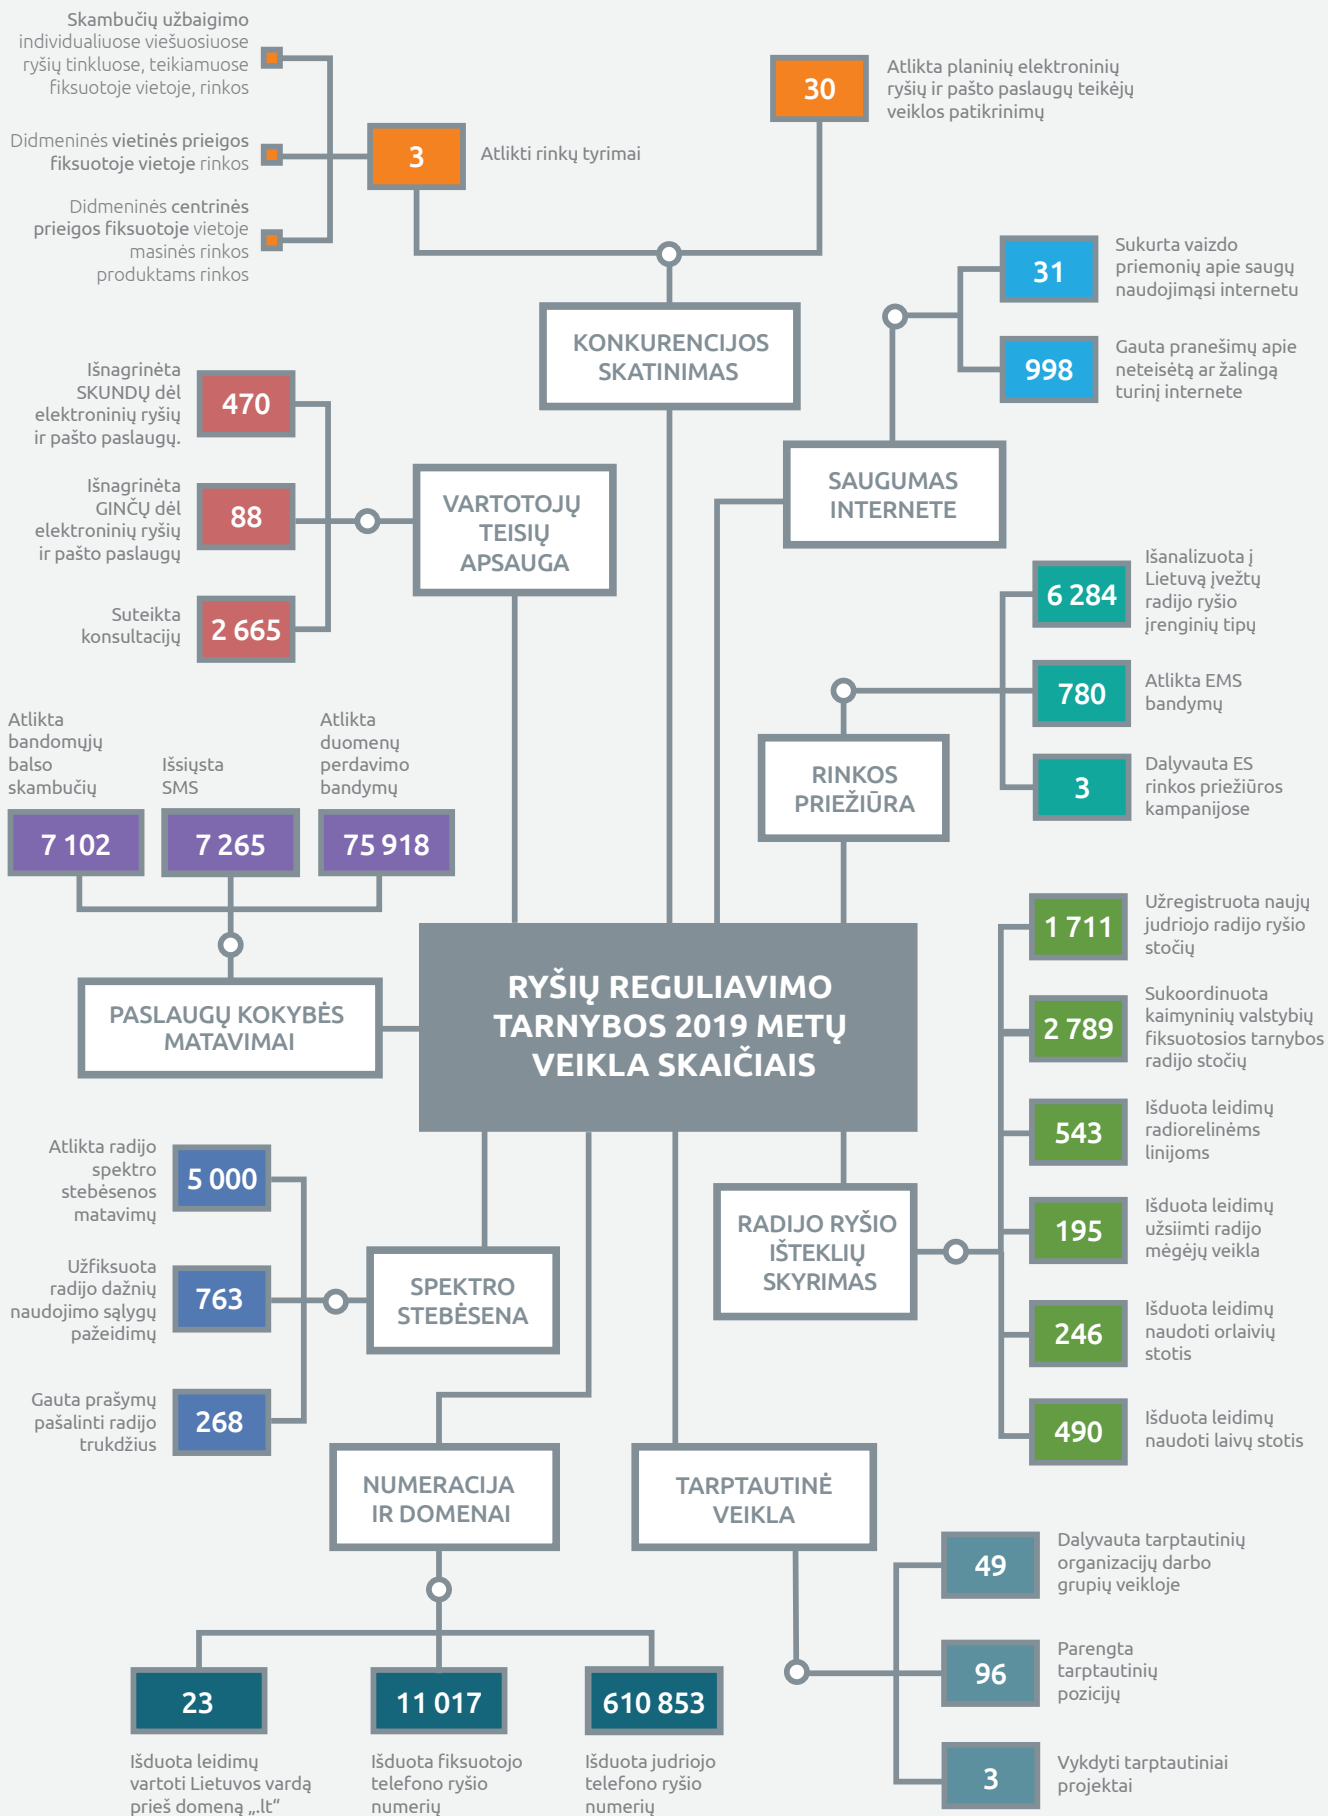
Skambučių užbaigimo individualiuose viešuosiuose ryšių tinkluose, teikiamuose fiksuotoje vietoje, rinkos

Didmeninės vietinės prieigos fiksuotoje vietoje rinkos

Didmeninės centrinės prieigos fiksuotoje vietoje masinės rinkos produktams rinkos

3
Atlikti rinkų tyrimai

30
Atlikta planinių elektroninių ryšių ir pašto paslaugų teikėjų veiklos patikrinimų

KONKURENCIJOS SKATINIMAS

31
Sukurta vaizdo priemonių apie saugų naudojimąsi internetu

998
Gauta pranešimų apie neteisėtą ar žalingą turinį internete

SAUGUMAS INTERNETE

Išnagrinėta SKUNDŲ dėl elektroninių ryšių ir pašto paslaugų.
470

Išnagrinėta GINČŲ dėl elektroninių ryšių ir pašto paslaugų
88

Suteikta konsultacijų
2 665

VARTOTOJŲ TEISIŲ APSAUGA

6 284
Išanalizuota į Lietuvą įvežtų radijo ryšio įrenginių tipų

780
Atlikta EMS bandymų

3
Dalyvauta ES rinkos priežiūros kampanijose

RINKOS PRIEŽIŪRA

Atlikta bandomųjų balso skambučių
7 102

Išsiųsta SMS
7 265

Atlikta duomenų perdavimo bandymų
75 918

PASLAUGŲ KOKYBĖS MATAVIMAI

RYŠIŲ REGULIAVIMO TARNYBOS 2019 METŲ VEIKLA SKAIČIAIS

1 711
Užregistruota naujų judriojo radijo ryšio stočių

2 789
Sukoordinuota kaimyninių valstybių fiksuotosios tarnybos radijo stočių

543
Išduota leidimų radiorelinėms linijoms

195
Išduota leidimų užsiimti radijo mėgėjų veikla

246
Išduota leidimų naudoti orlaivių stotis

490
Išduota leidimų naudoti laivų stotis

RADIJO RYŠIO IŠTEKLIŲ SKYRIMAS

Atlikta radijo spektro stebėsenos matavimų
5 000

Užfiksuota radijo dažnių naudojimo sąlygų pažeidimų
763

Gauta prašymų pašalinti radijo trukdžius
268

SPEKTRO STEBĖSENA

NUMERACIJA IR DOMENAI

TARPTAUTINĖ VEIKLA

49
Dalyvauta tarptautinių organizacijų darbo grupių veikloje

96
Parengta tarptautinių pozicijų

3
Vykdyti tarptautiniai projektai

23
Išduota leidimų vartoti Lietuvos vardą prieš domeną „.lt"

11 017
Išduota fiksuotojo telefono ryšio numerių

610 853
Išduota judriojo telefono ryšio numerių